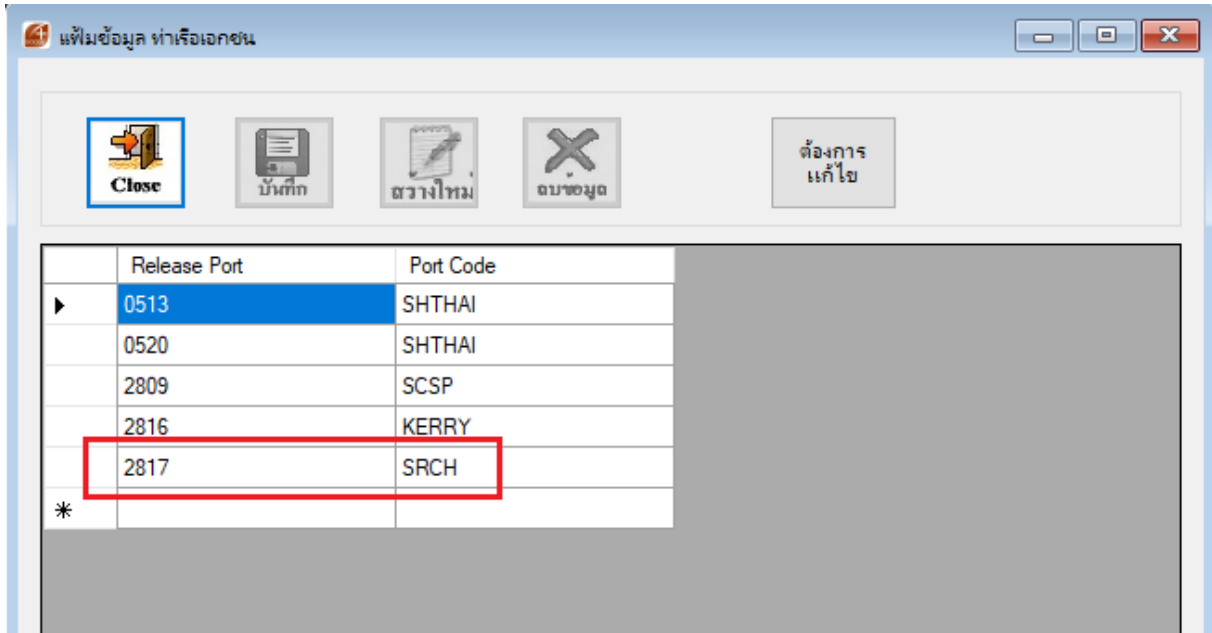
แฟ้มข้อมูล ท่าเรือเอกชน

Close

บันทึก

สร้างใหม่

ลบข้อมูล

ต้องการ แก้ไข

| | Release Port | Port Code |
|---|---|---|
| ▶ | 0513 | SHTHAI |
| | 0520 | SHTHAI |
| | 2809 | SCSP |
| | 2816 | KERRY |
| | 2817 | SRCH |
| * | | |